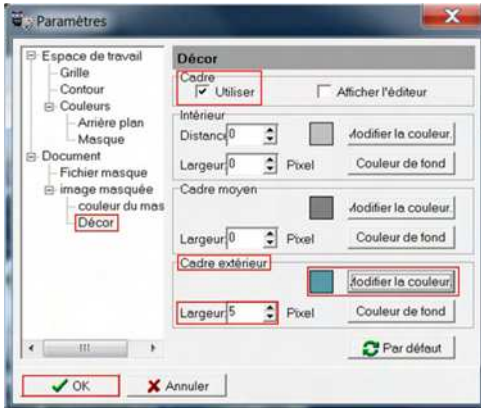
Paramètres

Espace de travail
Grille
Contour
Couleurs
Arrière plan
Masque
Document
Fichier masque
image masquée
couleur du mas
Décor

Décor

Cadre
✔ Utiliser
Afficher l'éditeur

Intérieur
Distance 0
Modifier la couleur
Largeur 0
Pixel
Couleur de fond

Cadre moyen
Modifier la couleur
Largeur 0
Pixel
Couleur de fond

Cadre extérieur
Modifier la couleur
Largeur 5
Pixel
Couleur de fond

Par défaut

OK
Annuler